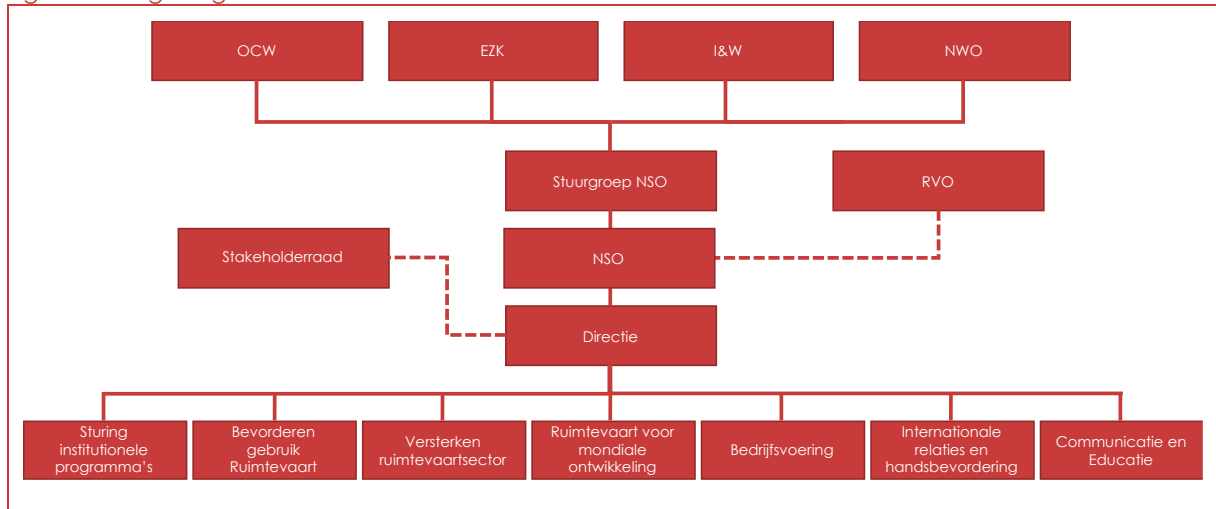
OCW

EZK

I&W

NWO

Stuurgroep NSO

RVO

Stakeholderraad

NSO

Directie

Sturing institutionele programma's

Bevorderen gebruik Ruimtevaart

Versterken ruimtevaartsector

Ruimtevaart voor mondiale ontwikkeling

Bedrijfsvoering

Internationale relaties en handsbevordering

Communicatie en Educatie